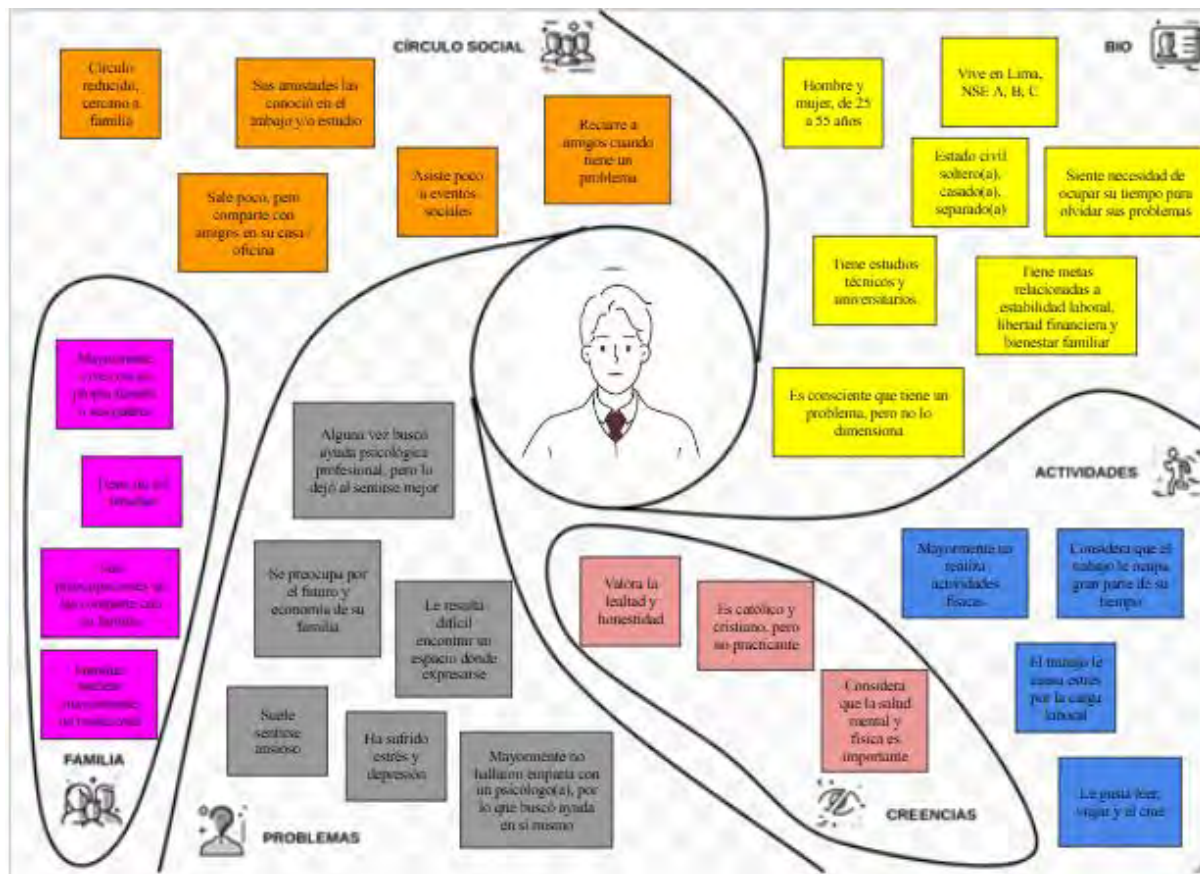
CÍRCULO SOCIAL

Círculo reducido, cercano a familia

Sus amistades las conoció en el trabajo y/o estudio

Recurre a amigos cuando tiene un problema

Sale poco, pero comparte con amigos en su casa / oficina

Asiste poco a eventos sociales

BIO

Hombre y mujer, de 25 a 55 años

Vive en Lima, NSE A, B, C

Estado civil soltero(a), casado(a), separado(a)

Siente necesidad de ocupar su tiempo para olvidar sus problemas

Tiene estudios técnicos y universitarios

Tiene metas relacionadas a estabilidad laboral, libertad financiera y bienestar familiar

Es consciente que tiene un problema, pero no lo dimensiona

FAMILIA

Mayormente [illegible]

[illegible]

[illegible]

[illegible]

PROBLEMAS

Alguna vez buscó ayuda psicológica profesional, pero lo dejó al sentirse mejor

Se preocupa por el futuro y economía de su familia

Le resulta difícil encontrar un espacio donde expresarse

Suele sentirse ansioso

Ha sufrido estrés y depresión

Mayormente no hallaron empatía con un psicólogo(a), por lo que buscó ayuda en sí mismo

CREENCIAS

Valora la lealtad y honestidad

Es católico y cristiano, pero no practicante

Considera que la salud mental y física es importante

ACTIVIDADES

Mayormente no realiza actividades físicas

Considera que el trabajo le ocupa gran parte de su tiempo

El trabajo le causa estrés por la carga laboral

Le gusta leer, viajar y el cine